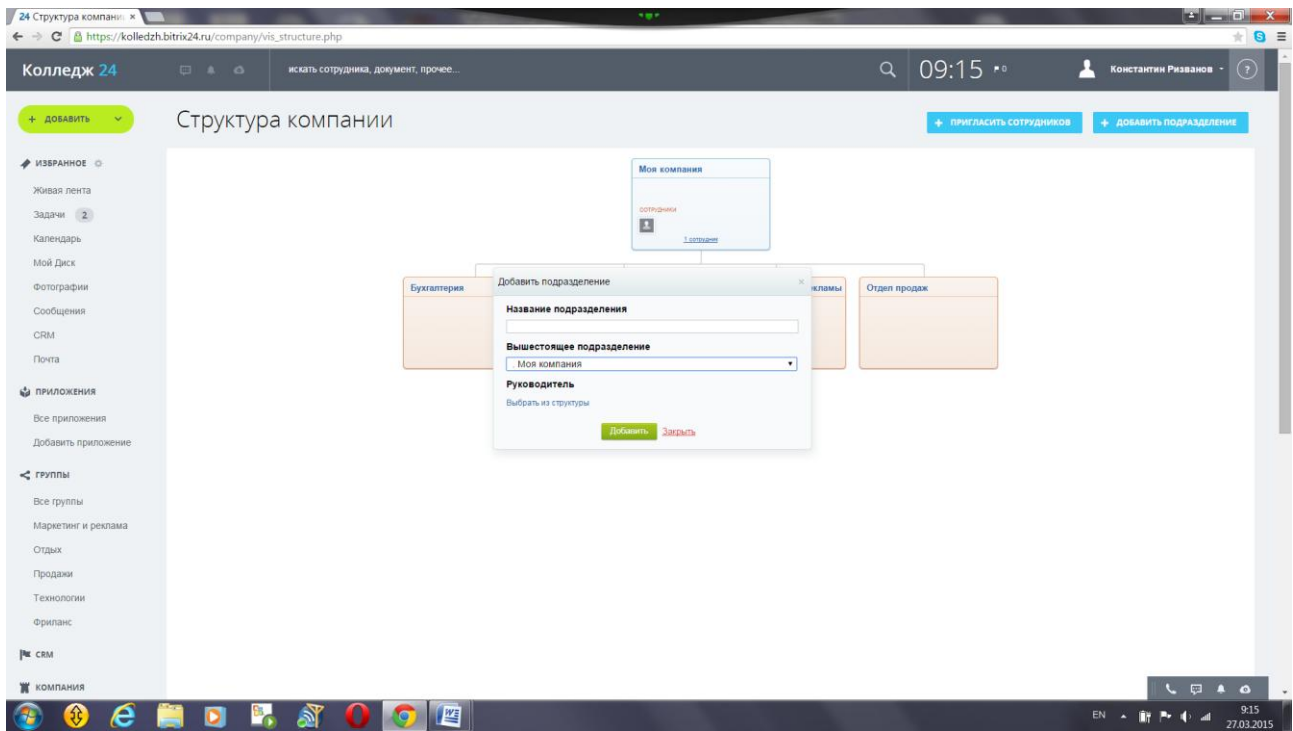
24 Структура компании ×

https://kolledzh.bitrix24.ru/company/vis_structure.php

Колледж 24

искать сотрудника, документ, прочее...

09:15

Константин Ризванов

+ ДОБАВИТЬ

Структура компании

+ ПРИГЛАСИТЬ СОТРУДНИКОВ

+ ДОБАВИТЬ ПОДРАЗДЕЛЕНИЕ

ИЗБРАННОЕ

Живая лента

Задачи 2

Календарь

Мой Диск

Фотографии

Сообщения

CRM

Почта

ПРИЛОЖЕНИЯ

Все приложения

Добавить приложение

ГРУППЫ

Все группы

Маркетинг и реклама

Отдых

Продажи

Технологии

Фриланс

CRM

КОМПАНИЯ

Моя компания

сотрудники

1 сотрудник

Бухгалтерия

кламы

Отдел продаж

Добавить подразделение

Название подразделения

Вышестоящее подразделение

. Моя компания

Руководитель

Выбрать из структуры

Добавить Закрыть

EN

9:15
27.03.2015